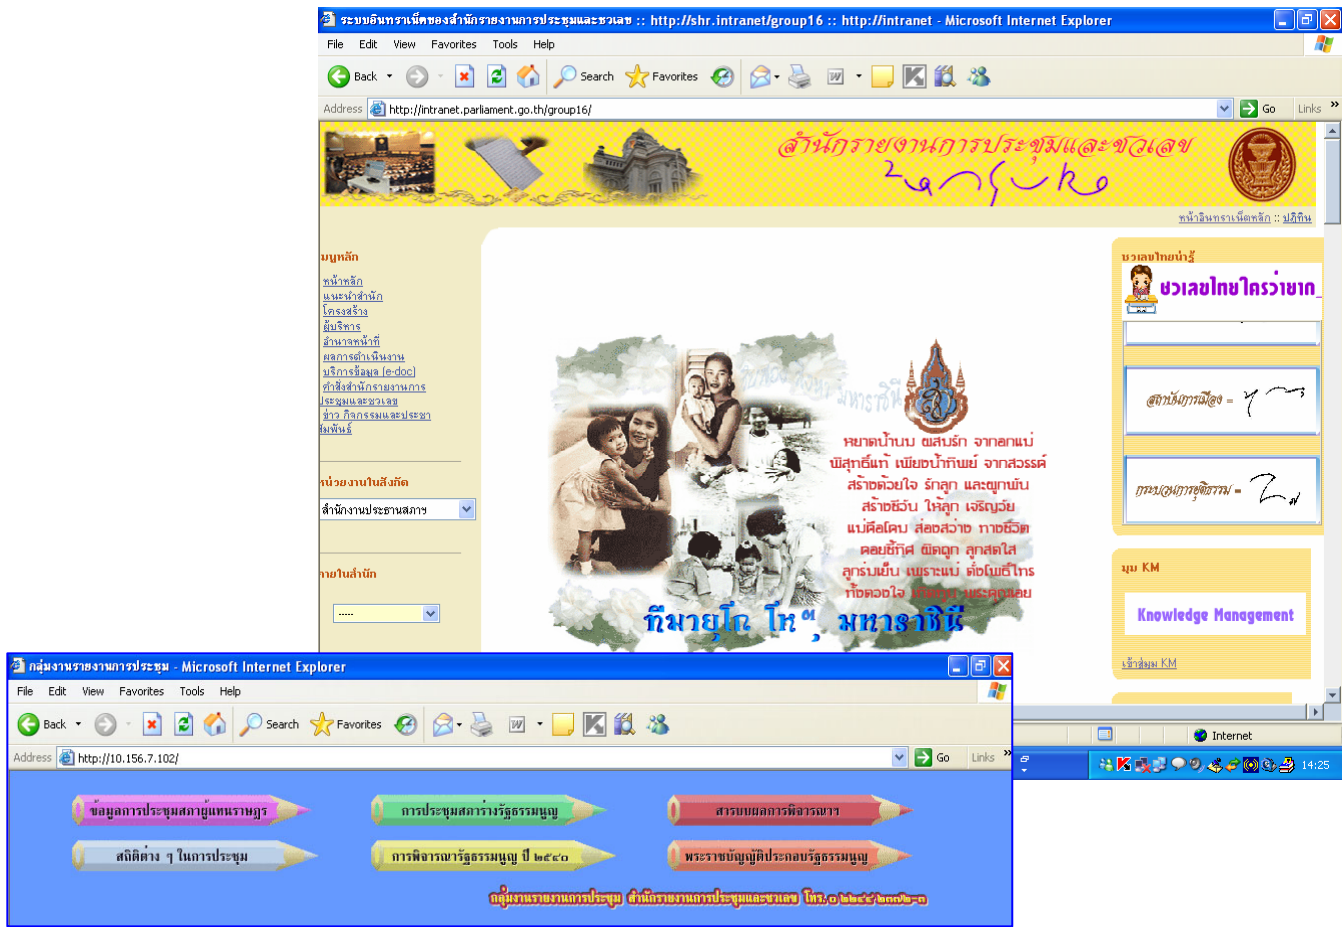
ระบบอินทราเน็ตของสำนักรายงานการประชุมและชวเลข :: http://shr.intranet/group16 :: http://intranet - Microsoft Internet Explorer

File Edit View Favorites Tools Help

Back Search Favorites

Address http://intranet.parliament.go.th/group16/ Go Links

สำนักรายงานการประชุมและชวเลข

หน้าอินทราเน็ตหลัก :: ปฏิทิน

เมนูหลัก
หน้าหลัก
แนะนำสำนัก
โครงสร้าง
ผู้บริหาร
อำนาจหน้าที่
ผลการดำเนินงาน
บริการข้อมูล (e-doc)
คำสั่งสำนักรายงานการประชุมและชวเลข
ข่าว กิจกรรมและประชาสัมพันธ์

หน่วยงานในสังกัด
สำนักงานประธานสภาฯ

ภายในสำนัก
-----

หยาดน้ำนม ผสมรัก จากอกแม่
บริสุทธิ์แท้ เทียบน้ำทิพย์ จากสวรรค์
สร้างด้วยใจ รักลูก และผูกพัน
สร้างชีวัน ให้ลูก เจริญวัย
แม่คือโคม ส่องสว่าง ทางชีวิต
คอยชี้ทิศ ผิดถูก ลูกสดใส
ลูกร่มเย็น เพราะแม่ ตั้งโพธิ์ไทร
ทั้งดวงใจ เทิดทูน พระคุณเอย

ทีฆายุโก โหตุ มหาราชินี

ชวเลขไทยน่ารู้
ชวเลขไทยใครว่ายาก

สถาบันการเมือง =
กระบวนการยุติธรรม =

มุม KM
Knowledge Management
เข้าสู่มุม KM

Internet
14:25

กลุ่มงานรายงานการประชุม - Microsoft Internet Explorer

File Edit View Favorites Tools Help

Back Search Favorites

Address http://10.156.7.102/ Go Links

ข้อมูลการประชุมสภาผู้แทนราษฎร
การประชุมสภาร่างรัฐธรรมนูญ
สารบบผลการพิจารณา
สถิติต่าง ๆ ในการประชุม
การพิจารณารัฐธรรมนูญ ปี ๒๕๔๐
พระราชบัญญัติประกอบรัฐธรรมนูญ

กลุ่มงานรายงานการประชุม สำนักรายงานการประชุมและชวเลข โทร. ๐ ๒๒๔๔ ๒๑๗๒-๓